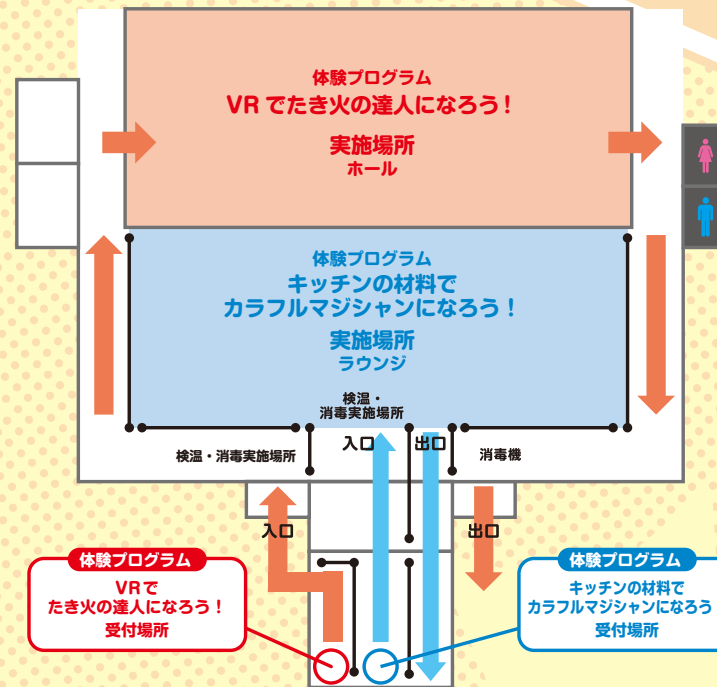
体験プログラム
VRでたき火の達人になろう！
実施場所
ホール

体験プログラム
キッチンの材料で
カラフルマジシャンになろう！
実施場所
ラウンジ

検温・
消毒実施場所

検温・消毒実施場所

入口

出口

消毒機

入口

出口

体験プログラム
VRで
たき火の達人になろう！
受付場所

体験プログラム
キッチンの材料で
カラフルマジシャンになろう
受付場所